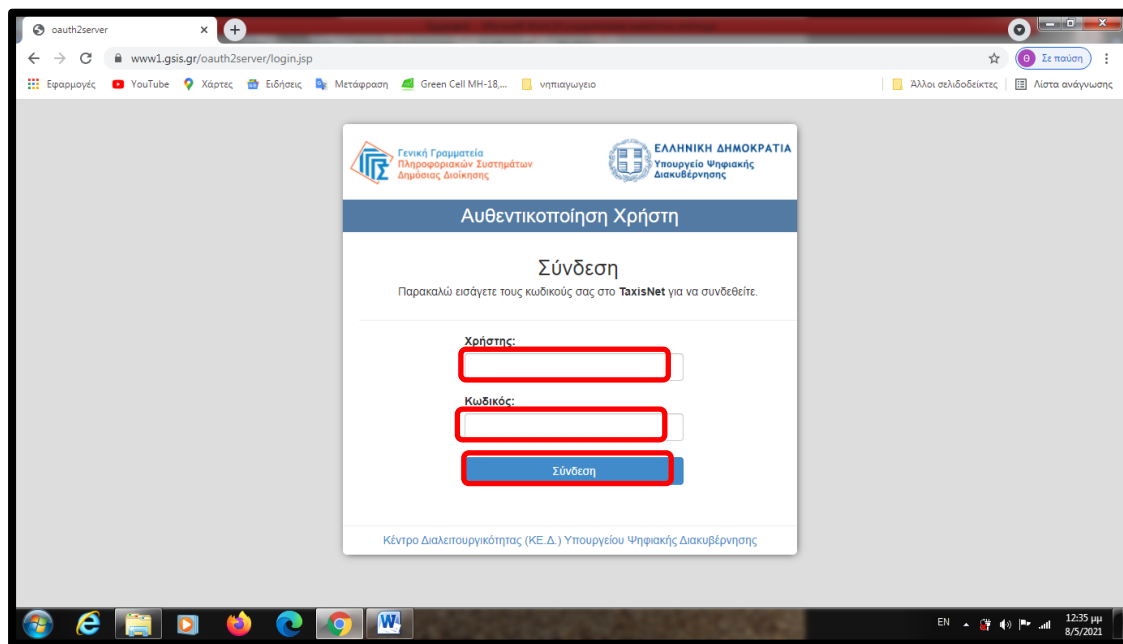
oauth2server ×

www1.gsis.gr/oauth2server/login.jsp

Σε παύση

Εφαρμογές YouTube Χάρτες Ειδήσεις Μετάφραση Green Cell MH-18,... νηπιαγωγειο

Άλλοι σελιδοδείκτες | Λίστα ανάγνωσης

Γενική Γραμματεία Πληροφοριακών Συστημάτων Δημόσιας Διοίκησης

ΕΛΛΗΝΙΚΗ ΔΗΜΟΚΡΑΤΙΑ Υπουργείο Ψηφιακής Διακυβέρνησης

Αυθεντικοποίηση Χρήστη

Σύνδεση

Παρακαλώ εισάγετε τους κωδικούς σας στο **TaxisNet** για να συνδεθείτε.

Χρήστης:

Κωδικός:

Σύνδεση

Κέντρο Διαλειτουργικότητας (ΚΕ.Δ.) Υπουργείου Ψηφιακής Διακυβέρνησης

EN

12:35 μμ
8/5/2021